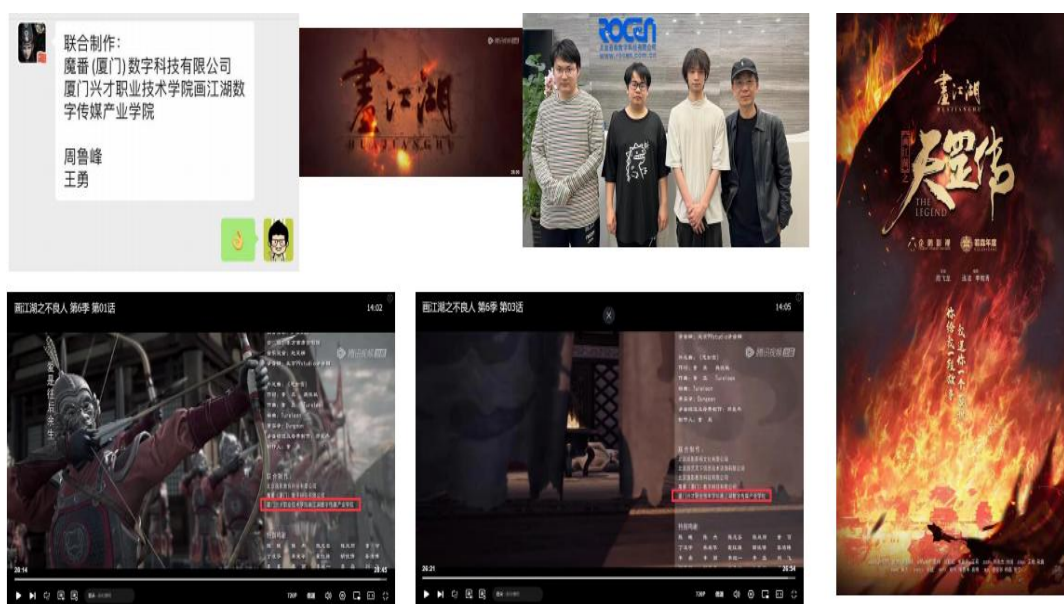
联合制作：
魔番（厦门）数字科技有限公司
厦门兴才职业技术学院画江湖数字传媒产业学院

周鲁峰
王勇

畫江湖
HUAJIANGHU

ROCEN

畫江湖
HUAJIANGHU
天罡传
THE LEGEND

画江湖之不良人 第6季 第01话
14:02
腾讯视频
联合制作：
20:14
20:45

画江湖之不良人 第6季 第03话
14:05
腾讯视频
联合制作：
26:21
26:54